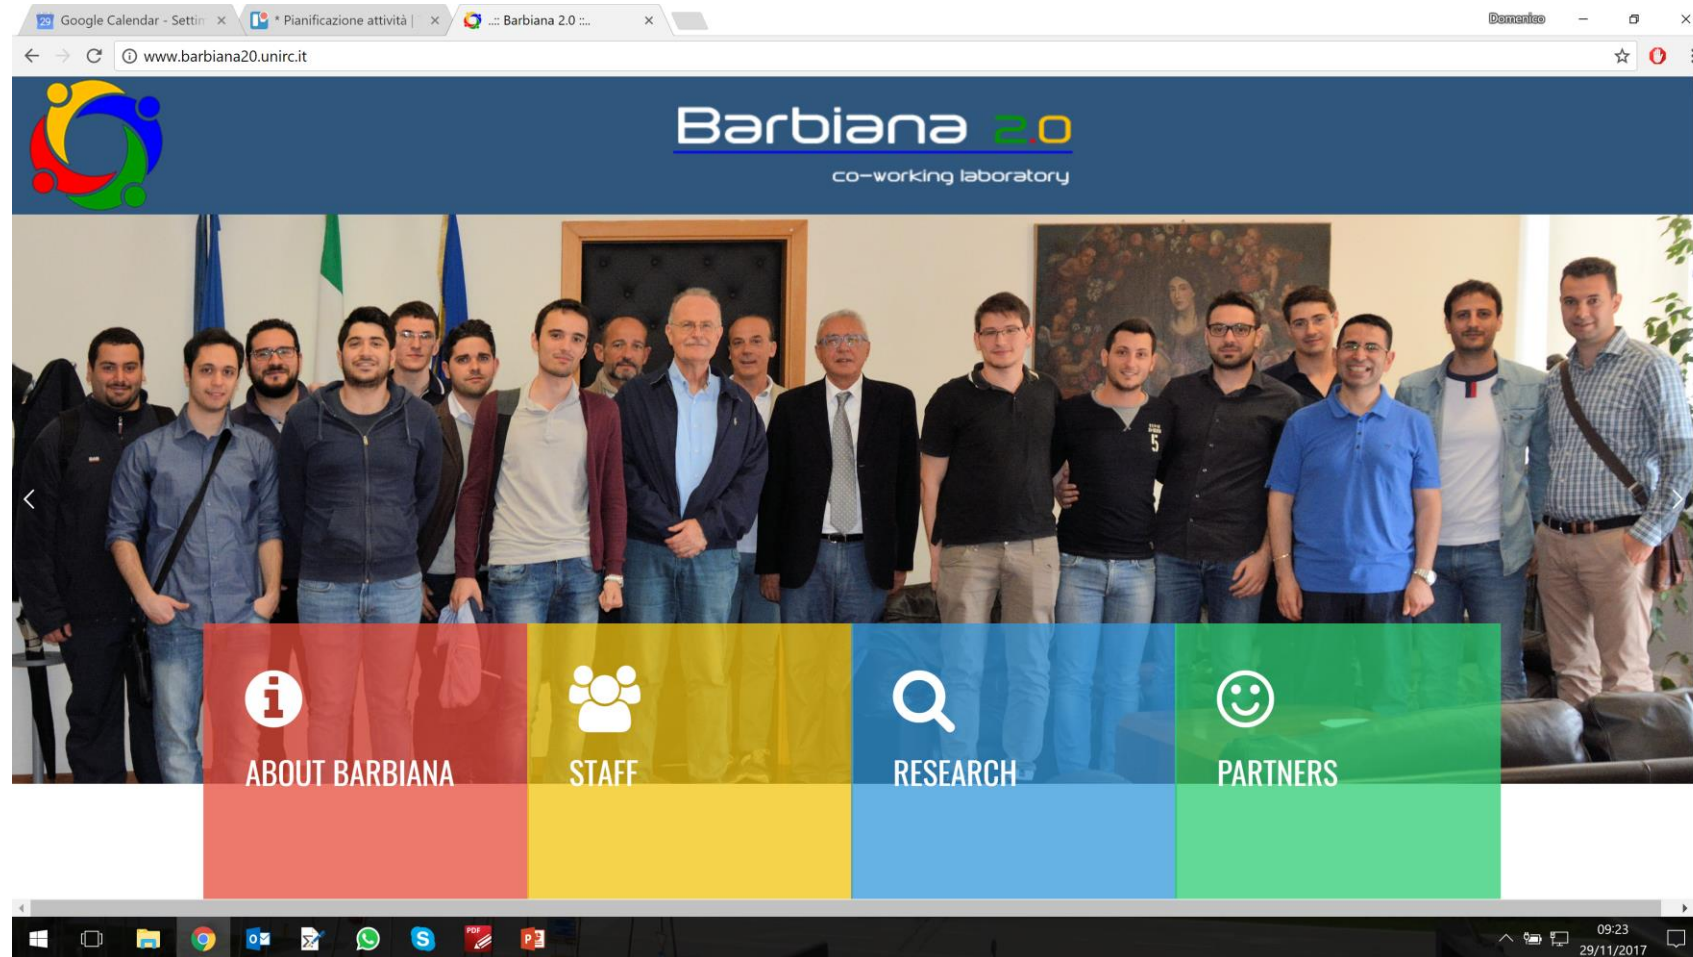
Google Calendar - Settin ×
* Pianificazione attività | ×
.:: Barbiana 2.0 ::.. ×

Domenico

www.barbiana20.unirc.it

Barbiana 2.0
co-working laboratory

ABOUT BARBIANA
STAFF
RESEARCH
PARTNERS

09:23
29/11/2017